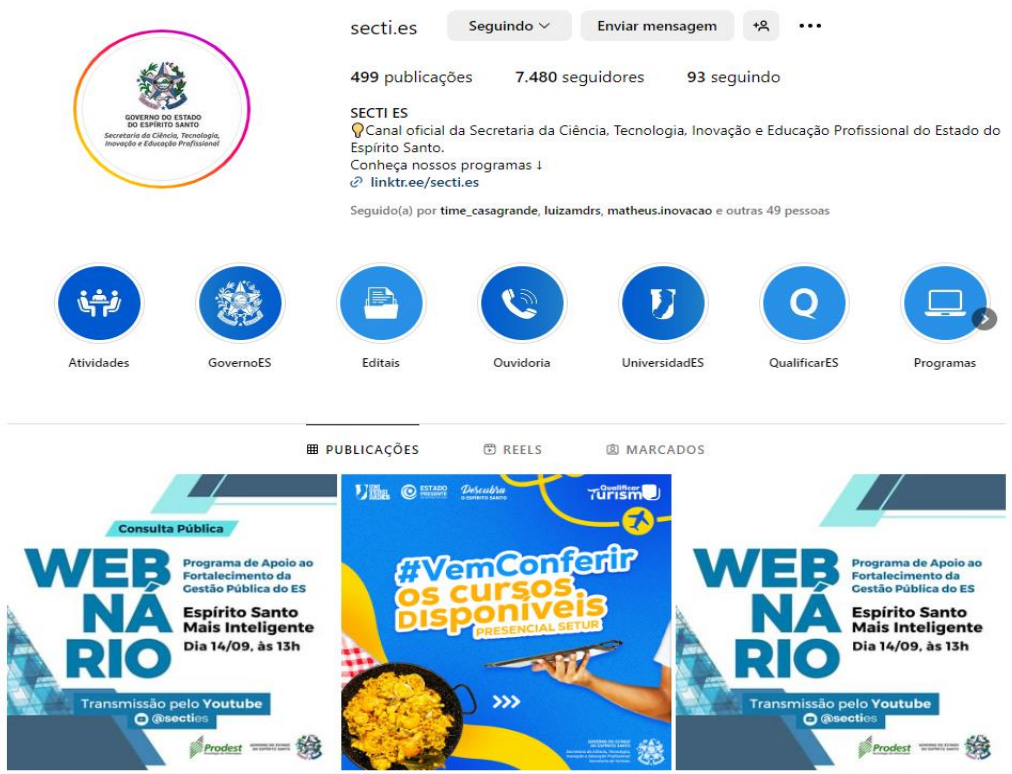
GOVERNO DO ESTADO DO ESPÍRITO SANTO
Secretaria da Ciência, Tecnologia, Inovação e Educação Profissional

secti.es Seguindo Enviar mensagem

499 publicações 7.480 seguidores 93 seguindo

SECTI ES
Canal oficial da Secretaria da Ciência, Tecnologia, Inovação e Educação Profissional do Estado do Espírito Santo.
Conheça nossos programas ↓
linktr.ee/secti.es

Seguido(a) por time_casagrande, luizamdrs, matheus.inovacao e outras 49 pessoas

Atividades GovernoES Editais Ouvidoria UniversidadES QualificarES Programas

PUBLICAÇÕES REELS MARCADOS

Consulta Pública
WEB NÁ RIO
Programa de Apoio ao Fortalecimento da Gestão Pública do ES
Espírito Santo Mais Inteligente
Dia 14/09, às 13h
Transmissão pelo Youtube
@secties
Prodest
GOVERNO DO ESTADO DO ESPÍRITO SANTO

ESTADO PRESENTE
Descubra o Espírito Santo
Qualificar Turismo
#VemConferir os cursos disponíveis
PRESENCIAL SETUR
GOVERNO DO ESTADO DO ESPÍRITO SANTO
Secretaria da Ciência, Tecnologia, Inovação e Educação Profissional
Secretaria de Turismo

WEB NÁ RIO
Programa de Apoio ao Fortalecimento da Gestão Pública do ES
Espírito Santo Mais Inteligente
Dia 14/09, às 13h
Transmissão pelo Youtube
@secties
Prodest
GOVERNO DO ESTADO DO ESPÍRITO SANTO